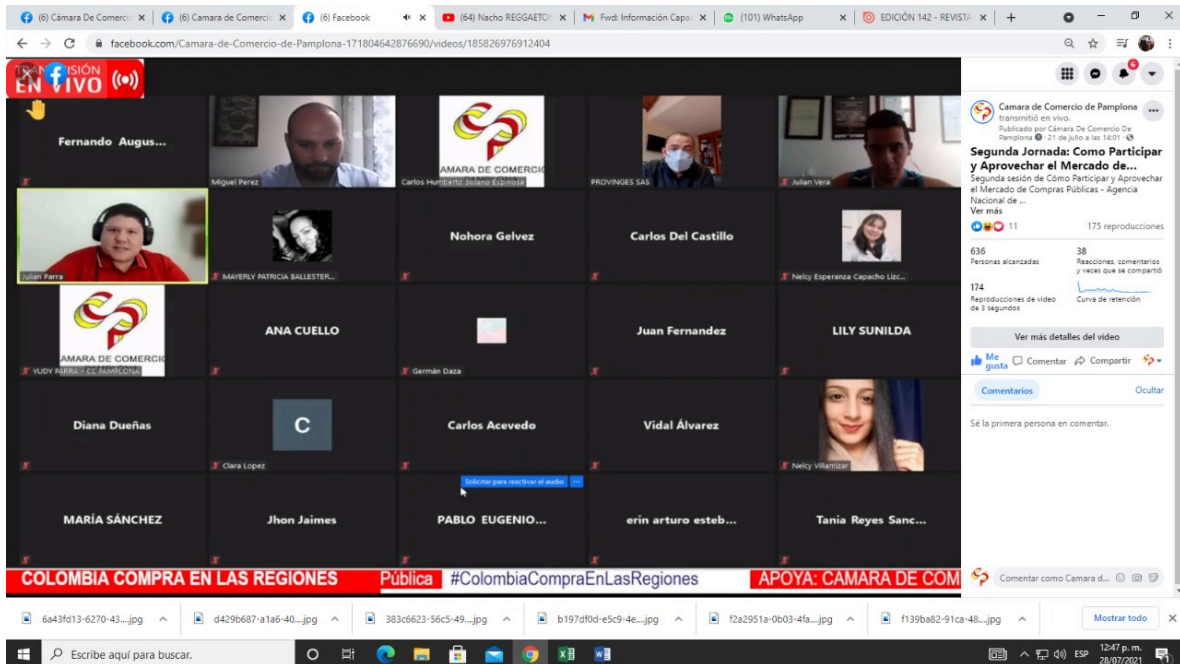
(6) Cámara De Comercio | (6) Camara de Comercio | (6) Facebook | (64) Nacho REGGAETON | Fwd: Información Capa | (101) WhatsApp | EDICIÓN 142 - REVISTA

facebook.com/Camara-de-Comercio-de-Pamplona-171804642876690/videos/185826976912404

TRANSMISIÓN EN VIVO

Fernando Augus...
Miguel Perez
CAMARA DE COMERCIO
Carlos Humberto Solano Espinosa
PROVINGES SAS
Julian Vera
Julian Parra
MAYERLY PATRICIA BALLESTER...
Nohora Gelvez
Carlos Del Castillo
Nelcy Esperanza Capacho Lizc...
CAMARA DE COMERCIO
YUDY PARRA - CC PAMPLONA
ANA CUELLO
Germán Daza
Juan Fernandez
LILY SUNILDA
Diana Dueñas
C
Clara Lopez
Carlos Acevedo
Vidal Álvarez
Nelcy Villamizar
Solicitar para reactivar el audio
MARÍA SÁNCHEZ
Jhon Jaimes
PABLO EUGENIO...
erin arturo esteb...
Tania Reyes Sanc...

COLOMBIA COMPRA EN LAS REGIONES Pública #ColombiaCompraEnLasRegiones APOYA: CAMARA DE COM

Camara de Comercio de Pamplona transmitió en vivo.
Publicado por Cámara De Comercio De Pamplona · 21 de julio a las 14:01 ·
Segunda Jornada: Como Participar y Aprovechar el Mercado de...
Segunda sesión de Cómo Participar y Aprovechar el Mercado de Compras Públicas - Agencia Nacional de ...
Ver más
11
175 reproducciones
636
Personas alcanzadas
38
Reacciones, comentarios y veces que se compartió
174
Reproducciones de video de 3 segundos
Curva de retención
Ver más detalles del video
Me gusta
Comentar
Compartir
Comentarios
Ocultar
Sé la primera persona en comentar.
Comentar como Camara d...

6a43fd13-6270-43....jpg
d429b687-a1a6-40....jpg
383c6623-56c5-49....jpg
b197df0d-e5c9-4e....jpg
f2a2951a-0b03-4fa....jpg
f139ba82-91ca-48....jpg
Mostrar todo

Escribe aquí para buscar.
ESP 12:47 p. m. 28/07/2021